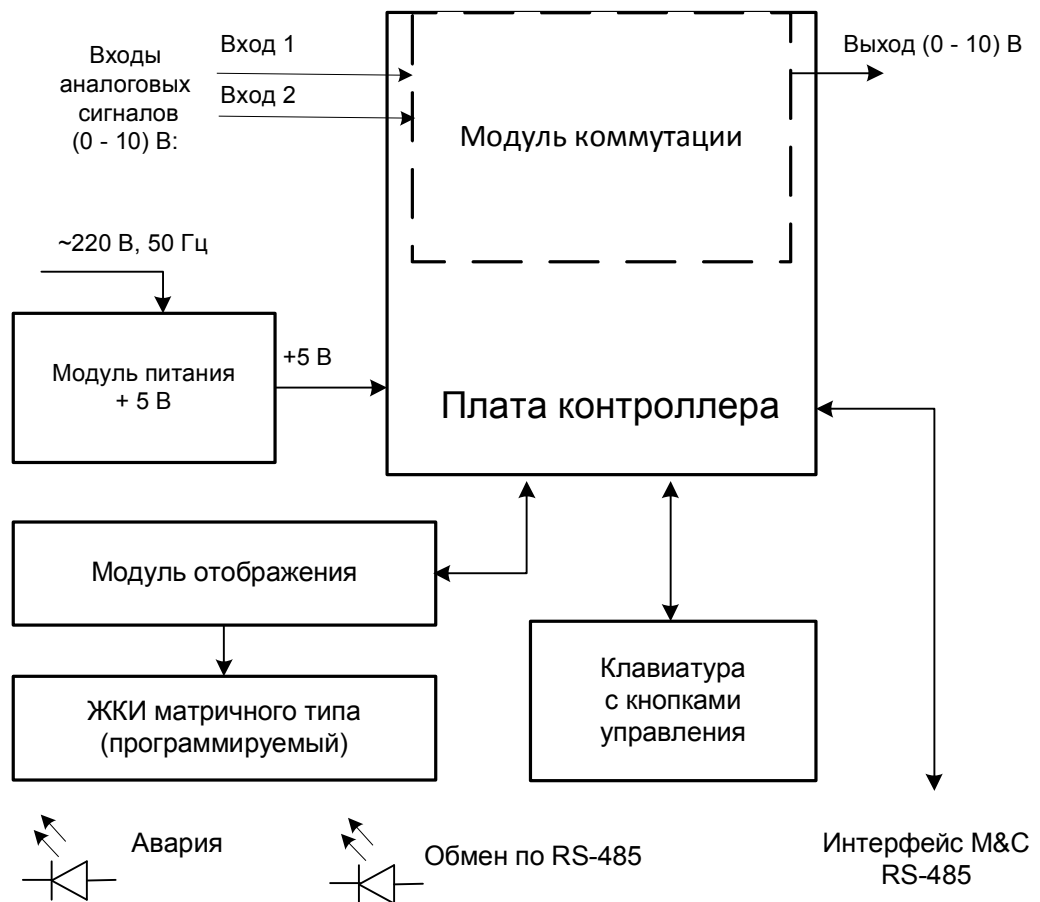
Входы аналоговых сигналов (0 - 10) В:

Вход 1

Вход 2

Модуль коммутации

Выход (0 - 10) В

~220 В, 50 Гц

Модуль питания + 5 В

+5 В

Плата контроллера

Модуль отображения

ЖКИ матричного типа (программируемый)

Клавиатура с кнопками управления

Авария

Обмен по RS-485

Интерфейс M&C RS-485